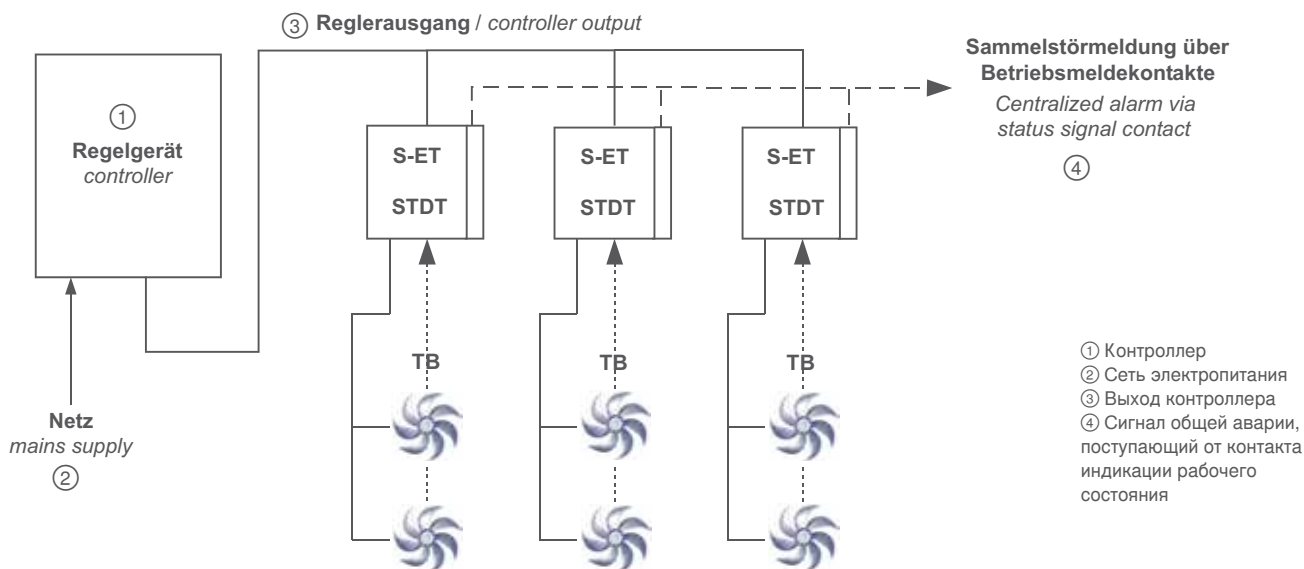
③ Reglerausgang / controller output

① Regelgerät controller

Sammelstörmeldung über Betriebsmeldekontakte
Centralized alarm via status signal contact
④

S-ET STDT

S-ET STDT

S-ET STDT

TB

TB

TB

Netz
mains supply
②

① Контроллер
② Сеть электропитания
③ Выход контроллера
④ Сигнал общей аварии, поступающий от контакта индикации рабочего состояния